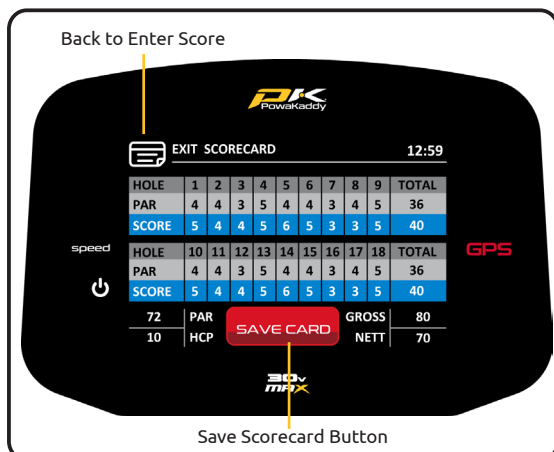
Back to Enter Score

PowaKaddy

EXIT SCORECARD 12:59

| HOLE | 1 | 2 | 3 | 4 | 5 | 6 | 7 | 8 | 9 | TOTAL |
|---|---|---|---|---|---|---|---|---|---|---|
| PAR | 4 | 4 | 3 | 5 | 4 | 4 | 3 | 4 | 5 | 36 |
| SCORE | 5 | 4 | 4 | 5 | 6 | 5 | 3 | 3 | 5 | 40 |

speed

GPS

| HOLE | 10 | 11 | 12 | 13 | 14 | 15 | 16 | 17 | 18 | TOTAL |
|---|---|---|---|---|---|---|---|---|---|---|
| PAR | 4 | 4 | 3 | 5 | 4 | 4 | 3 | 4 | 5 | 36 |
| SCORE | 5 | 4 | 4 | 5 | 6 | 5 | 3 | 3 | 5 | 40 |

72 PAR GROSS 80
10 HCP NETT 70

SAVE CARD

30v MAX

Save Scorecard Button